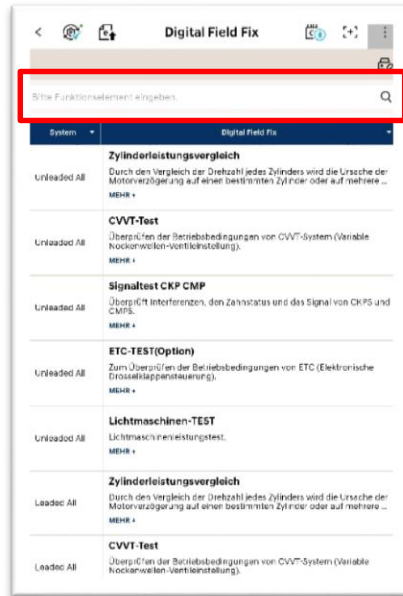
Digital Field Fix

Bitte Funktionselement eingeben.

| System | Digital Field Fix |
|---|---|
| Unleaded All | **Zylinderleistungsvergleich** Durch den Vergleich der Drehzahl jedes Zylinders wird die Ursache der Motorverzögerung auf einen bestimmten Zylinder oder auf mehrere ... MEHR + |
| Unleaded All | **CVVT-Test** Überprüfen der Betriebsbedingungen von CVVT-System (Variable Nockenwellen-Ventileinstellung). MEHR + |
| Unleaded All | **Signaltest CKP CMP** Überprüft Interferenzen, den Zahnstatus und das Signal von CKPS und CMPS. MEHR + |
| Unleaded All | **ETC-TEST(Option)** Zum Überprüfen der Betriebsbedingungen von ETC (Elektronische Drosselklappensteuerung). MEHR + |
| Unleaded All | **Lichtmaschinen-TEST** Lichtmaschinenleistungstest. MEHR + |
| Leaded All | **Zylinderleistungsvergleich** Durch den Vergleich der Drehzahl jedes Zylinders wird die Ursache der Motorverzögerung auf einen bestimmten Zylinder oder auf mehrere ... MEHR + |
| Leaded All | **CVVT-Test** Überprüfen der Betriebsbedingungen von CVVT-System (Variable Nockenwellen-Ventileinstellung). |